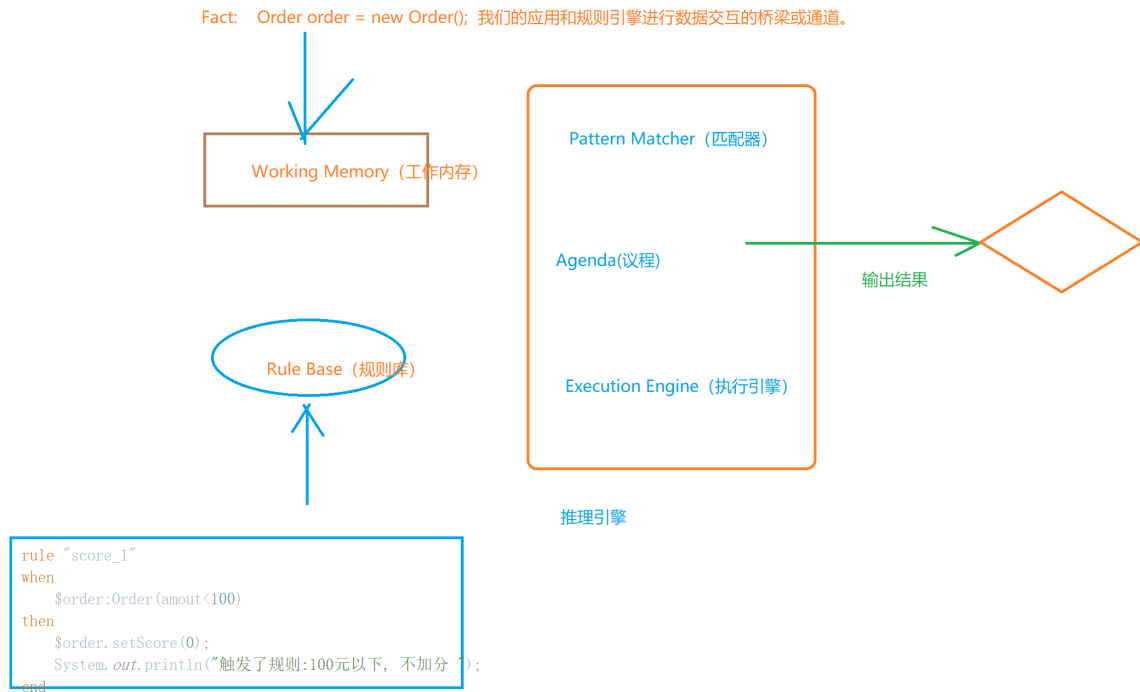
Fact: Order order = new Order(); 我们的应用和规则引擎进行数据交互的桥梁或通道。

Working Memory（工作内存）

Pattern Matcher（匹配器）

Agenda(议程)

输出结果

Rule Base（规则库）

Execution Engine（执行引擎）

推理引擎

rule "score_1"
when
$order:Order(amout<100)
then
$order.setScore(0);
System.out.println("触发了规则:100元以下, 不加分 ");
end